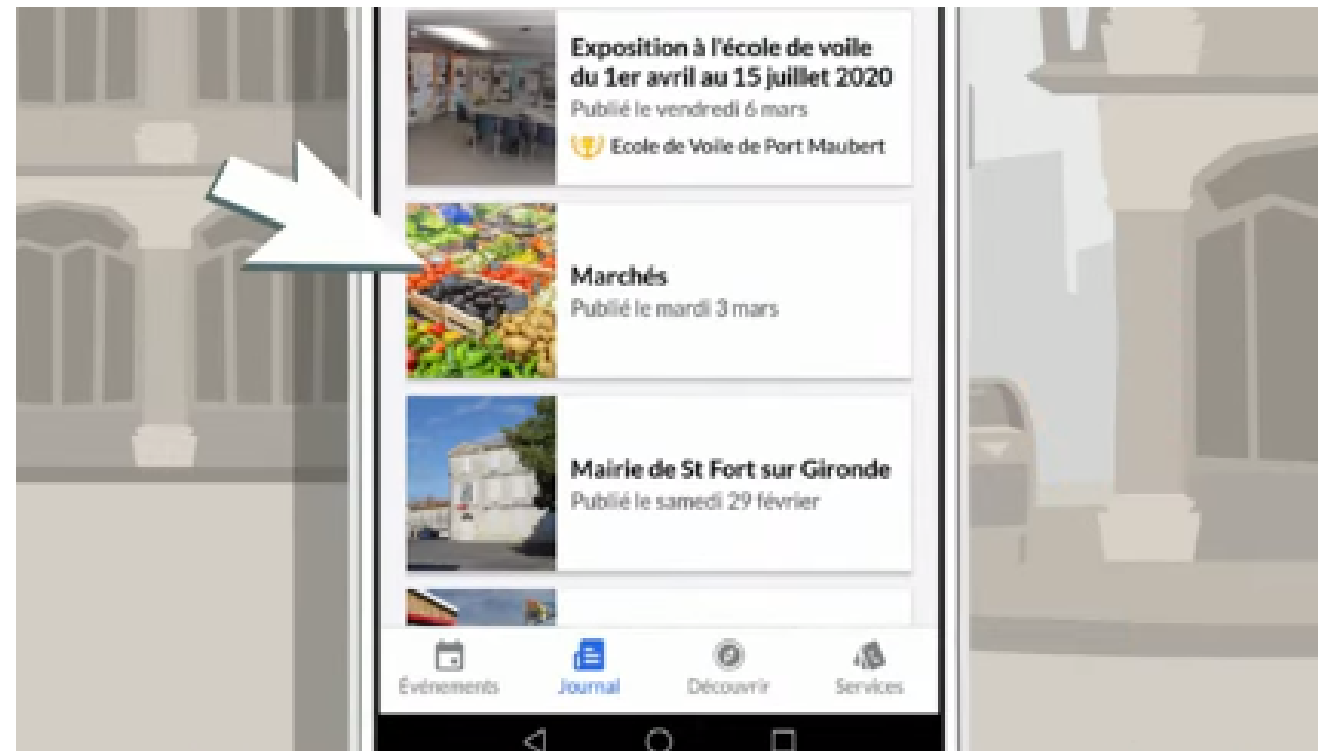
Exposition à l'école de voile du 1er avril au 15 juillet 2020
Publié le vendredi 6 mars
Ecole de Voile de Port Maubert

Marchés
Publié le mardi 3 mars

Mairie de St Fort sur Gironde
Publié le samedi 29 février

Événements
Journal
Découvrir
Services